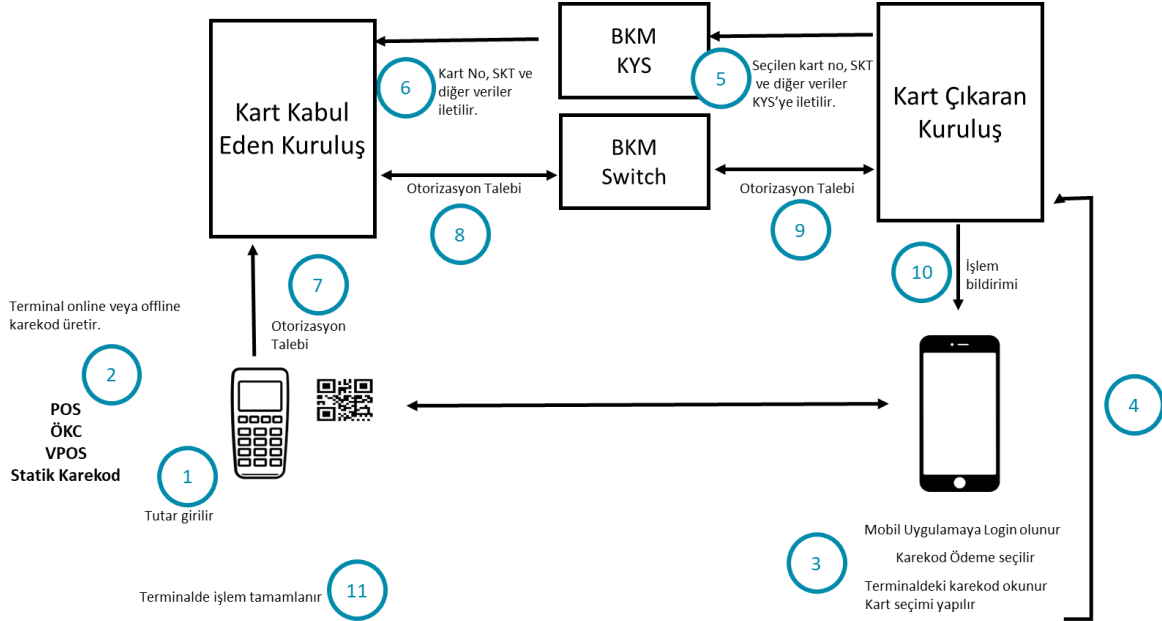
BKM KYS

Kart Kabul Eden Kuruluş

6 Kart No, SKT ve diğer veriler iletilir.

5 Seçilen kart no, SKT ve diğer veriler KYS'ye iletilir.

Kart Çıkaran Kuruluş

BKM Switch

Otorizasyon Talebi

Otorizasyon Talebi

8

9

10 İşlem bildirimi

7 Otorizasyon Talebi

Terminal online veya offline karekod üretir.

2

POS
ÖKC
VPOS
Statik Karekod

1 Tutar girilir

4

3 Mobil Uygulamaya Login olunur
Karekod Ödeme seçilir
Terminaldeki karekod okunur
Kart seçimi yapılır

Terminalde işlem tamamlanır 11